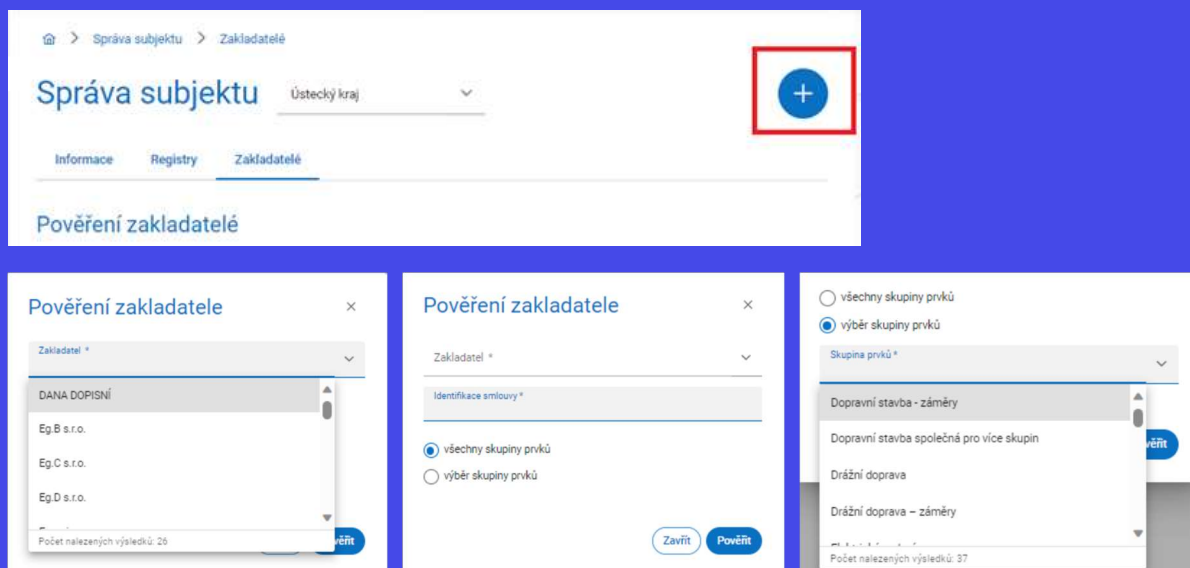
Správa subjektu > Zakladatelé

Správa subjektu

Ústecký kraj

Informace

Registry

Zakladatelé

Pověření zakladatelé

Pověření zakladatele

×

Zakladatel *

DANA DOPISNÍ

Eg.B s.r.o.

Eg.C s.r.o.

Eg.D s.r.o.

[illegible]

Počet nalezených výsledků: 26

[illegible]věřit

Pověření zakladatele

×

Zakladatel *

Identifikace smlouvy *

všechny skupiny prvků

výběr skupiny prvků

Zavřít

Pověřit

všechny skupiny prvků

výběr skupiny prvků

Skupina prvků *

Dopravní stavba - záměry

Dopravní stavba společná pro více skupin

Drážní doprava

Drážní doprava – záměry

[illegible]

Počet nalezených výsledků: 37

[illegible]věřit